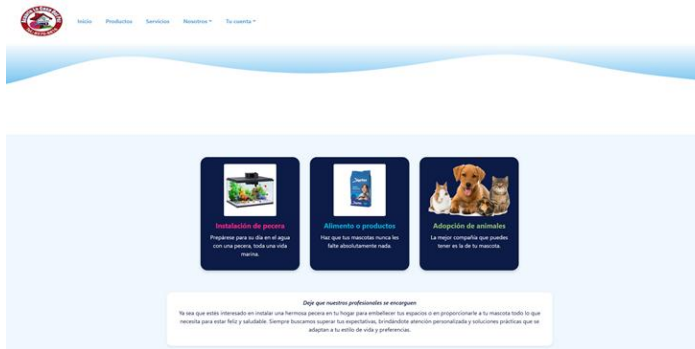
Inicio Productos Servicios Nosotros Tu cuenta

Instalación de pecera
Prepárese para su día en el agua con una pecera, toda una vida marina.

Alimento o productos
Haz que tus mascotas nunca les falte absolutamente nada.

Adopción de animales
La mejor compañía que puedes tener es la de tu mascota.

Deje que nuestros profesionales se encarguen
Ya sea que estés interesado en instalar una hermosa pecera en tu hogar para embellecer tus espacios o en proporcionarle a tu mascota todo lo que necesita para estar feliz y saludable. Siempre buscamos superar tus expectativas, brindándote atención personalizada y soluciones prácticas que se adaptan a tu estilo de vida y preferencias.